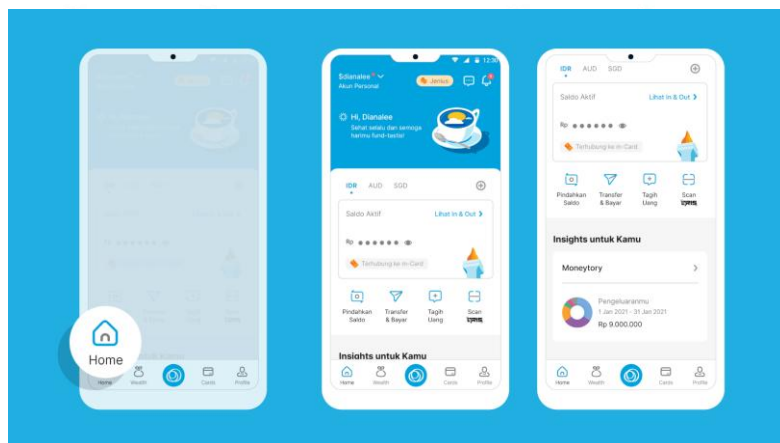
Home

Home Wealth Cards Profile

12:30

$dianalee
Akun Personal

Jenius

Hi, Dianalee

Sehat selalu dan semoga harimu fund-tastis!

IDR AUD SGD

Saldo Aktif

Lihat In & Out

Rp ●●●●●●

Terhubung ke m-Card

Pindahkan Saldo

Transfer & Bayar

Tagih Uang

Scan QRIS

Insights untuk Kamu

Home Wealth Cards Profile

IDR AUD SGD

Saldo Aktif

Lihat In & Out

Rp ●●●●●●

Terhubung ke m-Card

Pindahkan Saldo

Transfer & Bayar

Tagih Uang

Scan QRIS

Insights untuk Kamu

Moneytory

Pengeluaranmu
1 Jan 2021 - 31 Jan 2021
Rp 9.000.000

Home Wealth Cards Profile